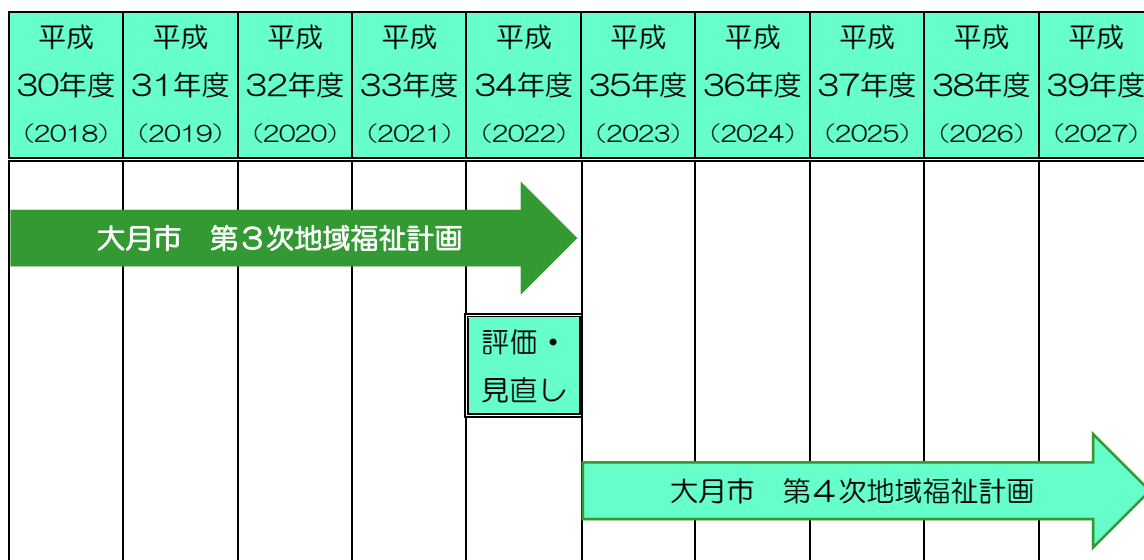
| 平成30年度（2018） | 平成31年度（2019） | 平成32年度（2020） | 平成33年度（2021） | 平成34年度（2022） | 平成35年度（2023） | 平成36年度（2024） | 平成37年度（2025） | 平成38年度（2026） | 平成39年度（2027） |
|---|---|---|---|---|---|---|---|---|---|

大月市　第３次地域福祉計画

評価・見直し

大月市　第４次地域福祉計画